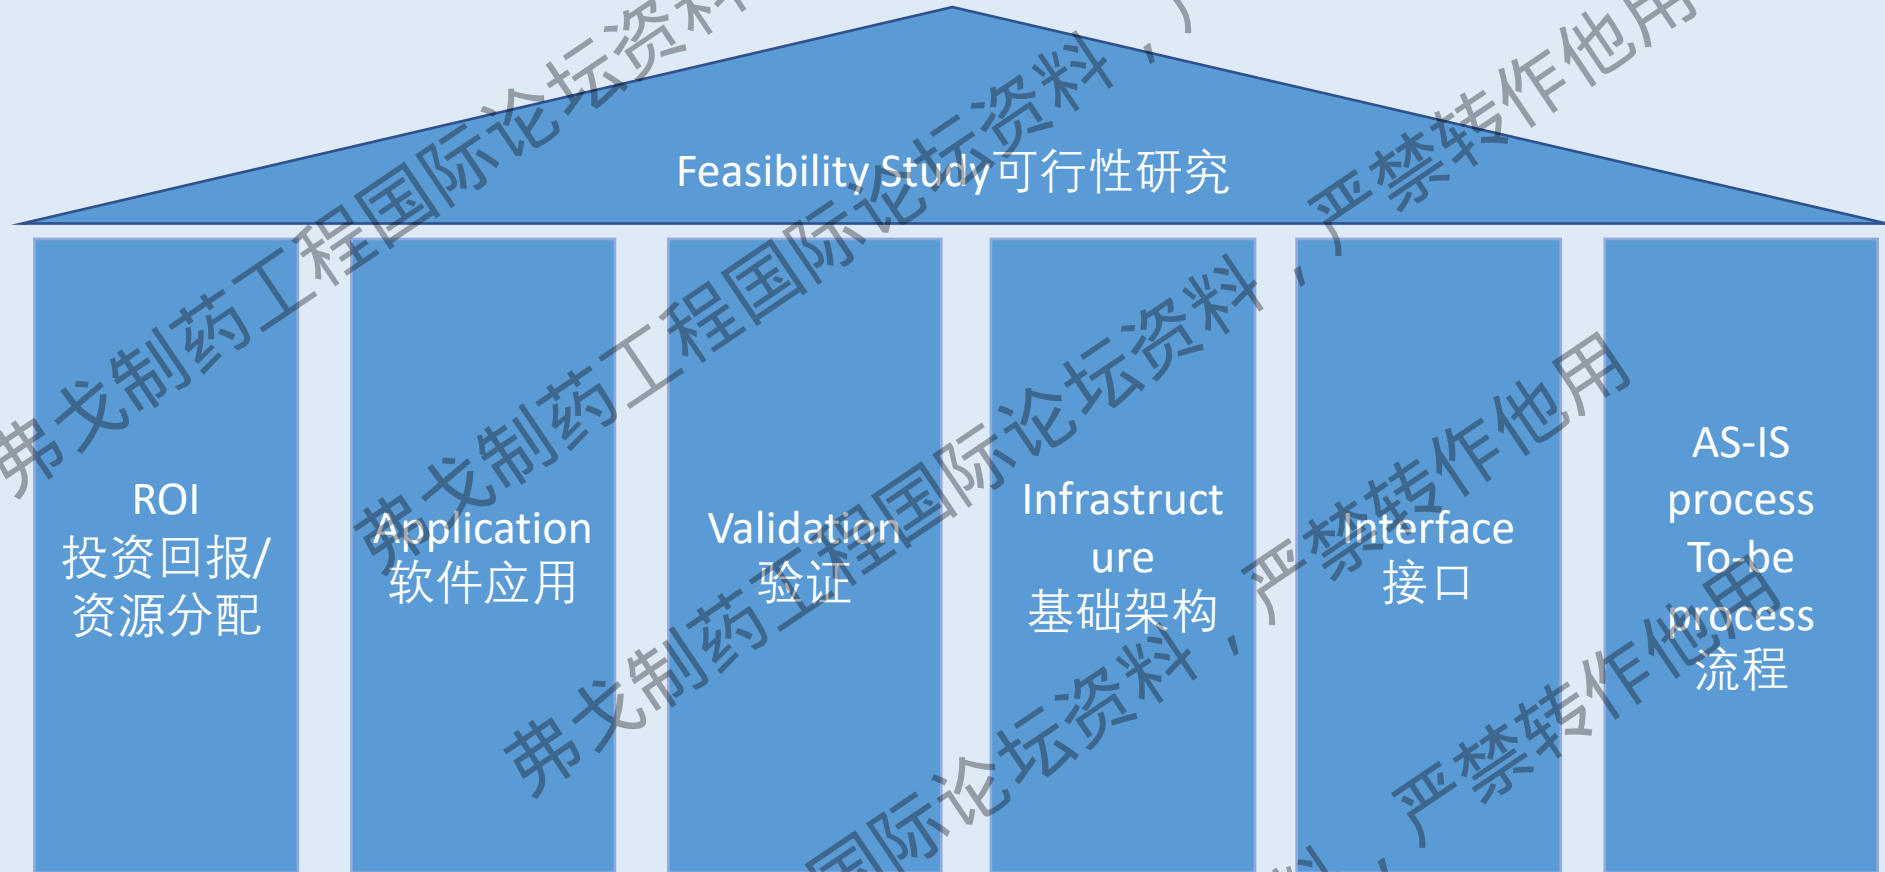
Feasibility Study可行性研究

ROI
投资回报/
资源分配

Application
软件应用

Validation
验证

Infrastructure
基础架构

Interface
接口

AS-IS
process
To-be
process
流程

弗戈制药工程国际论坛资料，严禁转作他用
弗戈制药工程国际论坛资料，严禁转作他用
弗戈制药工程国际论坛资料，严禁转作他用